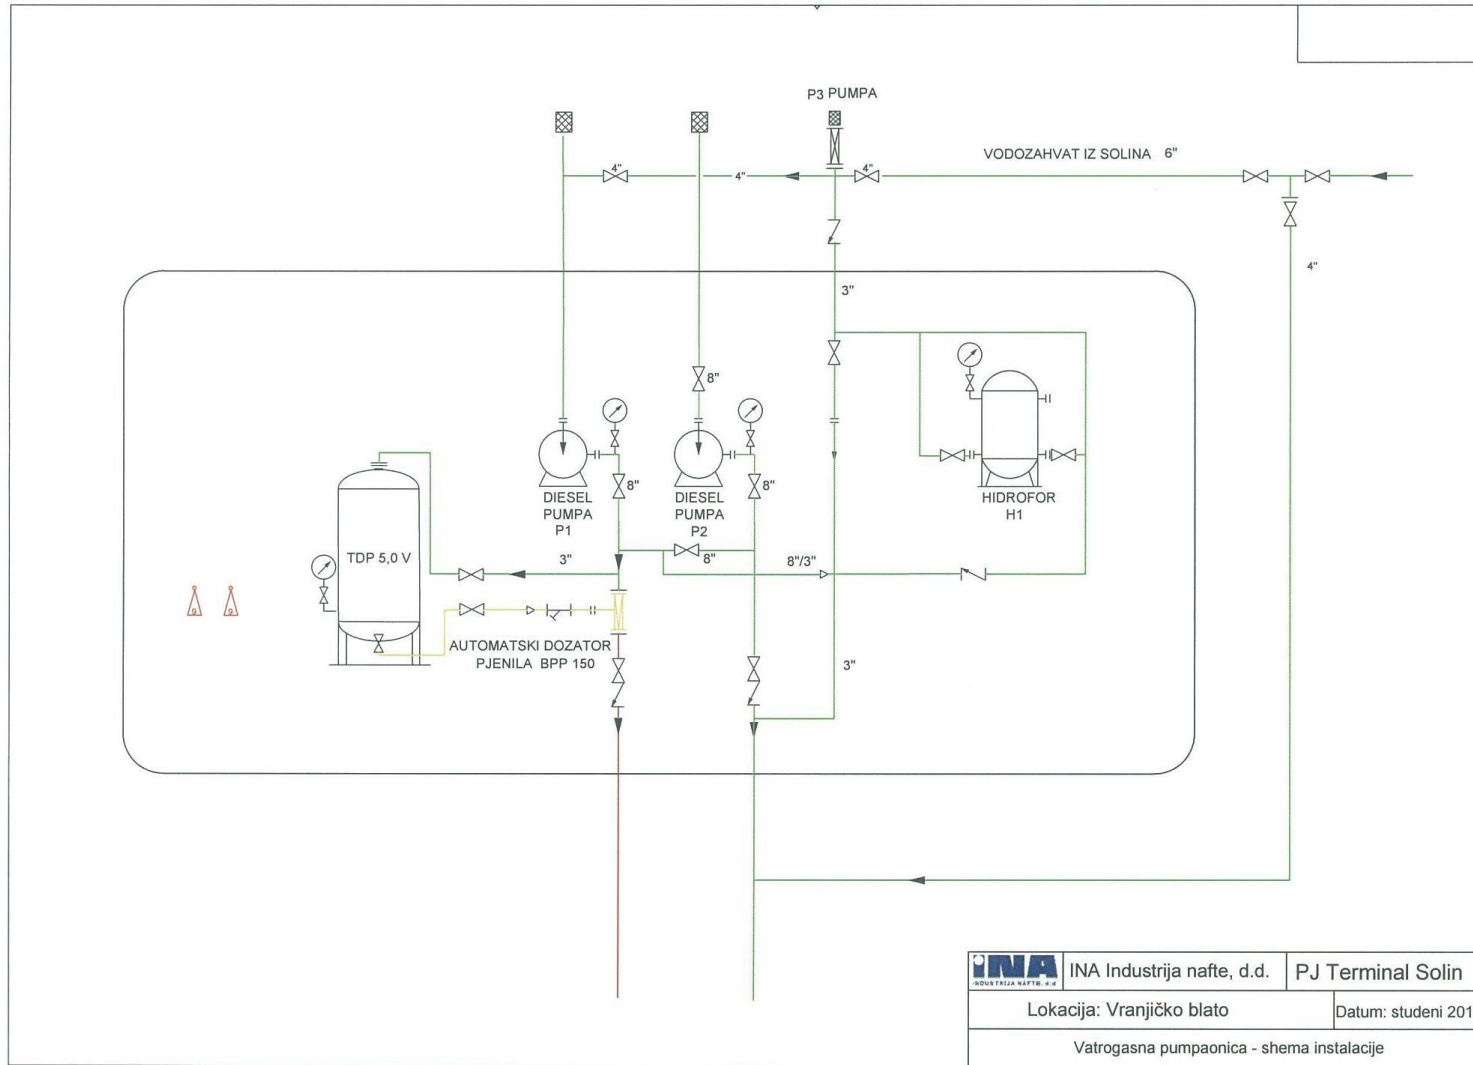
P3 PUMPA

VODOZAHVAT IZ SOLINA 6"

4"

4"

4"

4"

3"

8"

8"

8"

DIESEL PUMPA P1

DIESEL PUMPA P2

HIDROFOR H1

TDP 5,0 V

3"

8"

8"/3"

AUTOMATSKI DOZATOR PJENILA BPP 150

3"

| INA INDUSTRIJA NAFTE, d.d. | INA Industrija nafte, d.d. | PJ Terminal Solin |
|---|---|---|
| | Lokacija: Vranjičko blato | Datum: studeni 201 |
| | Vatrogasna pumpaonica - shema instalacije | |